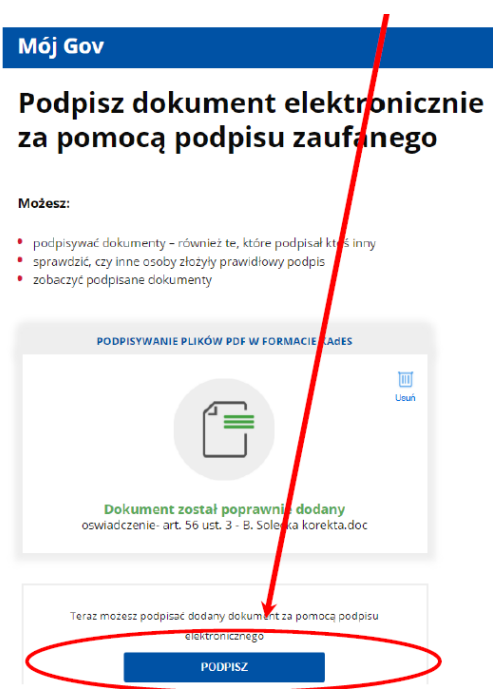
Mój Gov

Podpisz dokument elektronicznie za pomocą podpisu zaufanego

Możesz:

- podpisywać dokumenty – również te, które podpisał ktoś inny
- sprawdzić, czy inne osoby złożyły prawidłowy podpis
- zobaczyć podpisane dokumenty

PODPISYWANIE PLIKÓW PDF W FORMACIE KAdES

Usuń

Dokument został poprawnie dodany
oswiadczenie- art. 56 ust. 3 - B. Solecka korekta.doc

Teraz mozesz podpisać dodany dokument za pomocą podpisu elektronicznego

PODPISZ